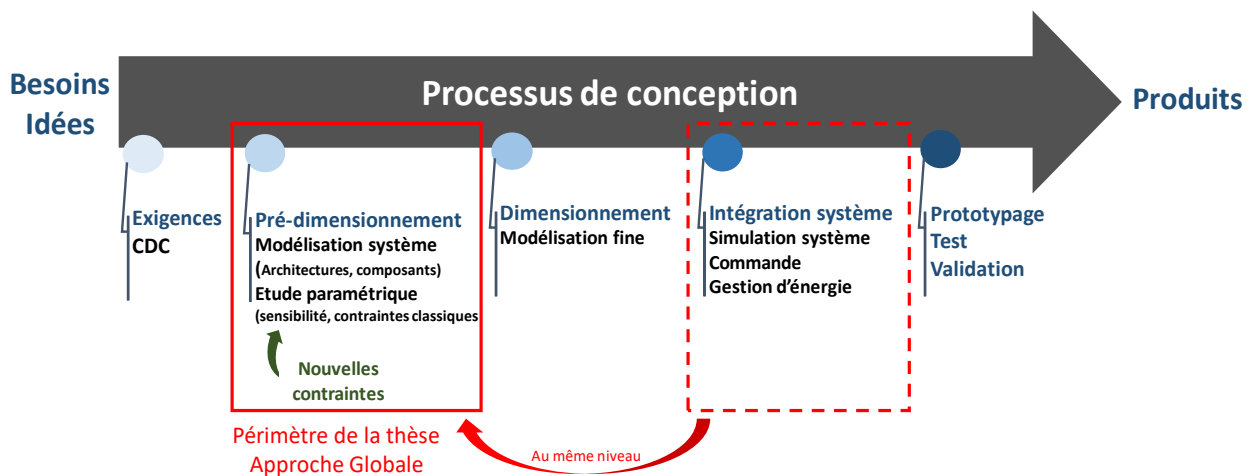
Besoins
Idées

Processus de conception

Produits

Exigences
CDC

Pré-dimensionnement
Modélisation système
(Architectures, composants)
Etude paramétrique
(sensibilité, contraintes classiques

Nouvelles contraintes

Dimensionnement
Modélisation fine

Intégration système
Simulation système
Commande
Gestion d'énergie

Prototypage
Test
Validation

Périmètre de la thèse
Approche Globale

Au même niveau